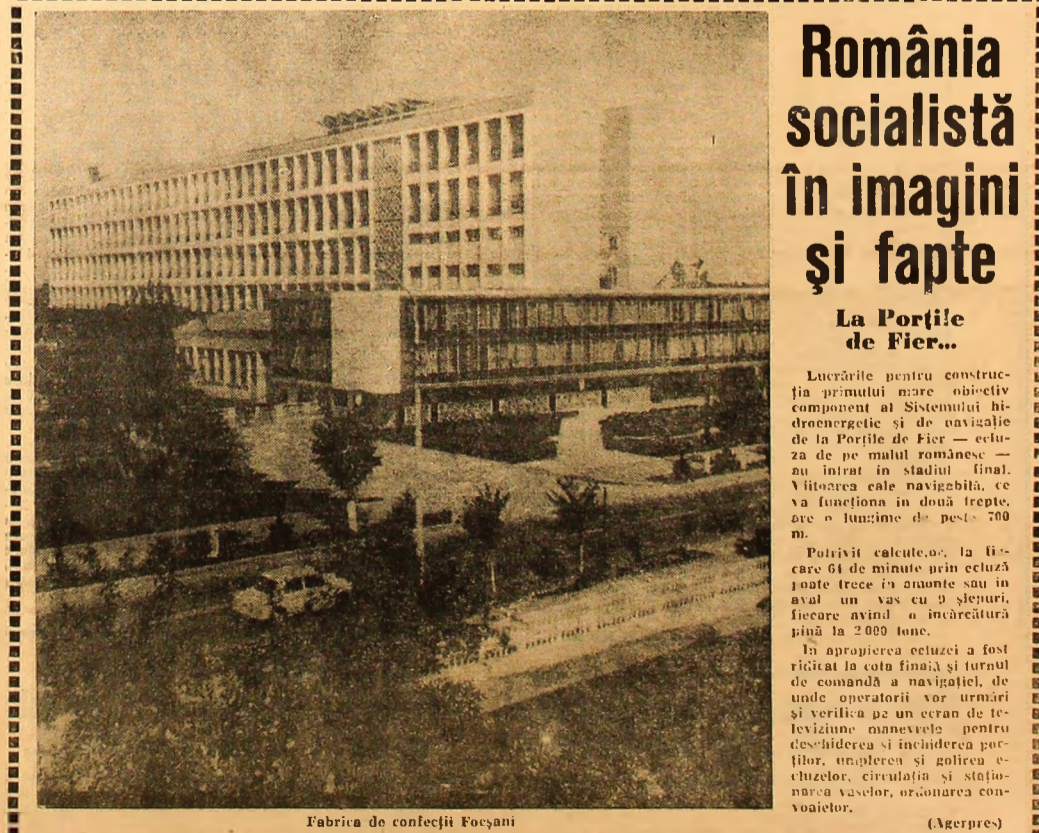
România socialistă în imagini şi fapte

La Porţile de Fier...

Lucrările pentru construcţia primului mare obiectiv component al Sistemului hidroenergetic şi de navigaţie de la Porţile de Fier — ecluza de pe malul românesc — au intrat în stadiul final. Viitoarea cale navigabilă, ce va funcţiona în două trepte, are o lungime de peste 700 m.

Potrivit calculelor, la fiecare 64 de minute prin ecluză poate trece în amonte sau în aval un vas cu 9 şlepuri, fiecare avînd o încărcătură pînă la 2 000 tone.

În apropierea ecluzei a fost ridicat la cota finală şi turnul de comandă a navigaţiei, de unde operatorii vor urmări şi verifica pe un ecran de televiziune manevrele pentru deschiderea şi închiderea porţilor, umplerea şi golirea ecluzelor, circulaţia şi staţionarea vaselor, ordonarea convoaielor.

(Agerpres)

Fabrica de confecţii Focşani